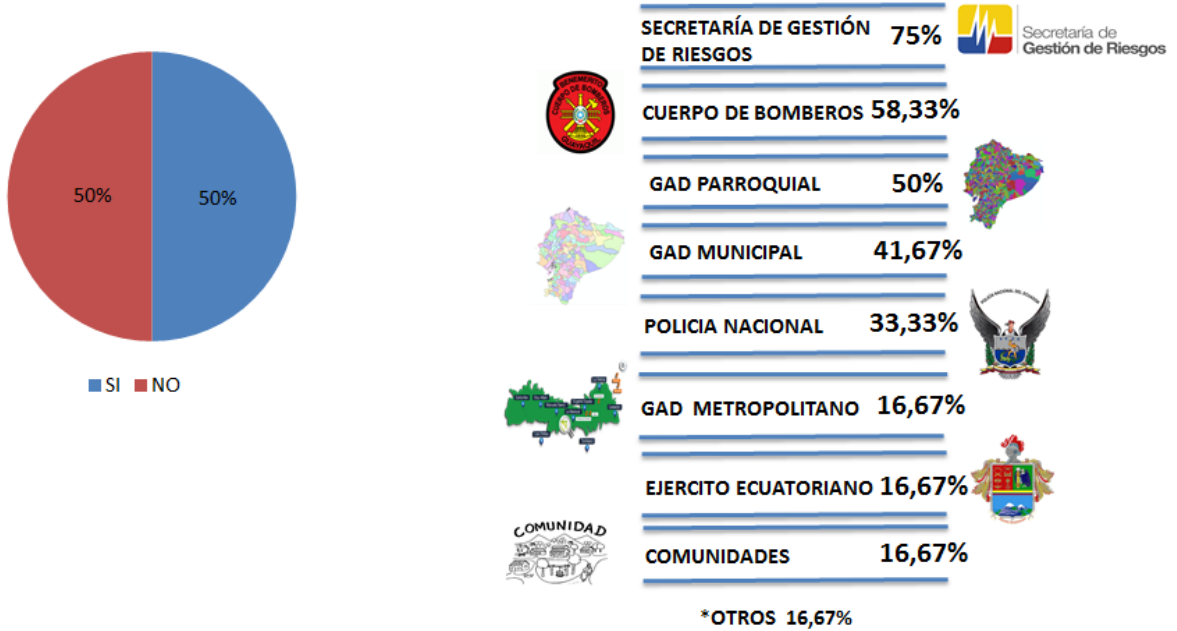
50%

50%

SI NO

SECRETARÍA DE GESTIÓN DE RIESGOS 75%

Secretaría de Gestión de Riesgos

BENEMERITO CUERPO DE BOMBEROS GUAYAQUIL

CUERPO DE BOMBEROS 58,33%

GAD PARROQUIAL 50%

GAD MUNICIPAL 41,67%

POLICIA NACIONAL 33,33%

GAD METROPOLITANO 16,67%

EJERCITO ECUATORIANO 16,67%

COMUNIDAD

COMUNIDADES 16,67%

*OTROS 16,67%